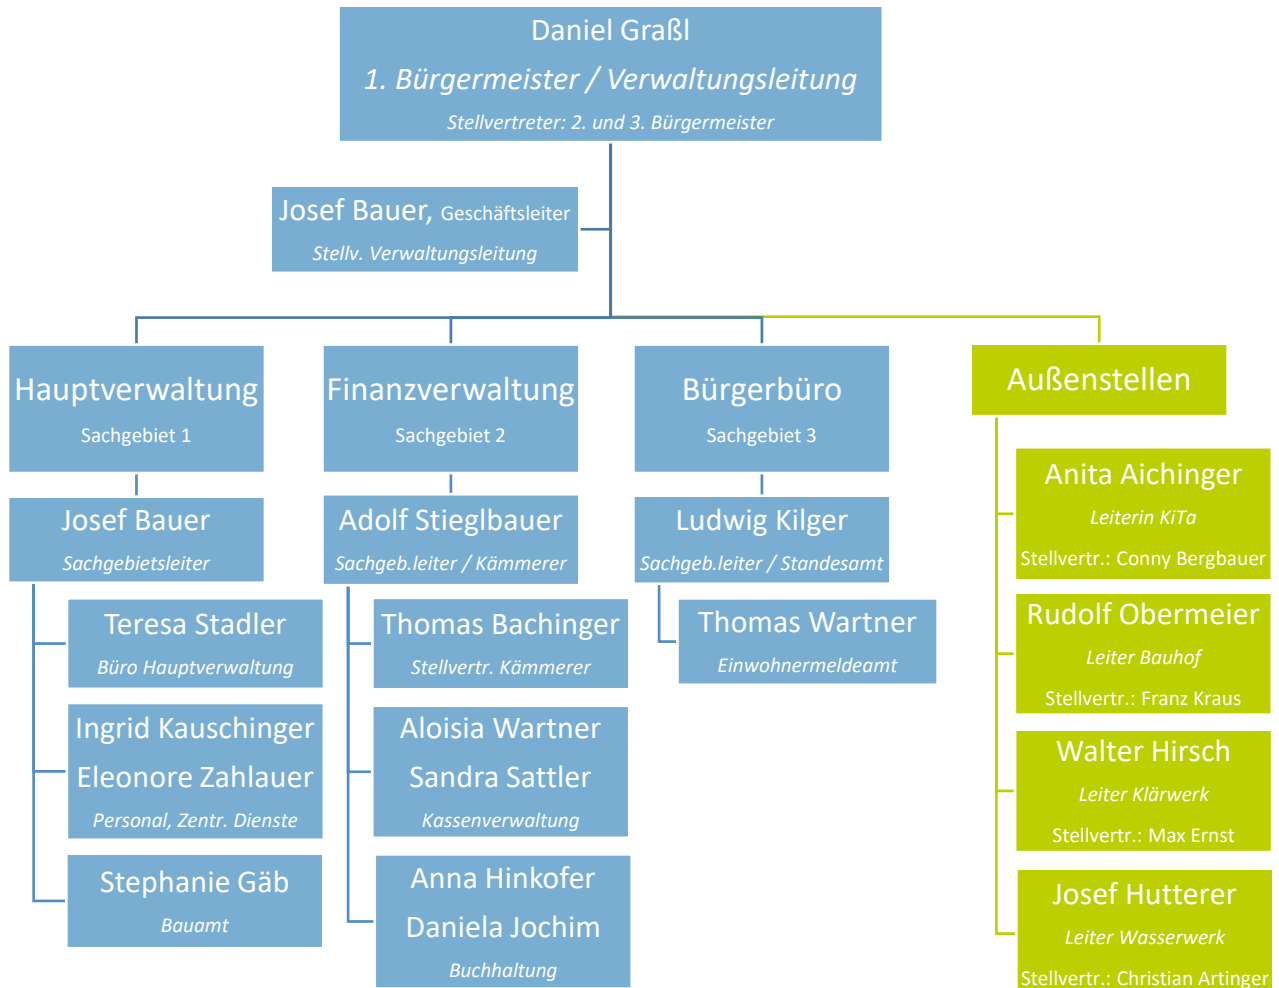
Daniel Graßl

1. Bürgermeister / Verwaltungsleitung

Stellvertreter: 2. und 3. Bürgermeister

Josef Bauer, Geschäftsleiter

Stellv. Verwaltungsleitung

Hauptverwaltung

Sachgebiet 1

Josef Bauer

Sachgebietsleiter

Teresa Stadler

Büro Hauptverwaltung

Ingrid Kauschinger

Eleonore Zahlauer

Personal, Zentr. Dienste

Stephanie Gäb

Bauamt

Finanzverwaltung

Sachgebiet 2

Adolf Stieglbauer

Sachgeb.leiter / Kämmerer

Thomas Bachinger

Stellvertr. Kämmerer

Aloisia Wartner

Sandra Sattler

Kassenverwaltung

Anna Hinkofer

Daniela Jochim

Buchhaltung

Bürgerbüro

Sachgebiet 3

Ludwig Kilger

Sachgeb.leiter / Standesamt

Thomas Wartner

Einwohnermeldeamt

Außenstellen

Anita Aichinger

Leiterin KiTa

Stellvertr.: Conny Bergbauer

Rudolf Obermeier

Leiter Bauhof

Stellvertr.: Franz Kraus

Walter Hirsch

Leiter Klärwerk

Stellvertr.: Max Ernst

Josef Hutterer

Leiter Wasserwerk

Stellvertr.: Christian Artinger